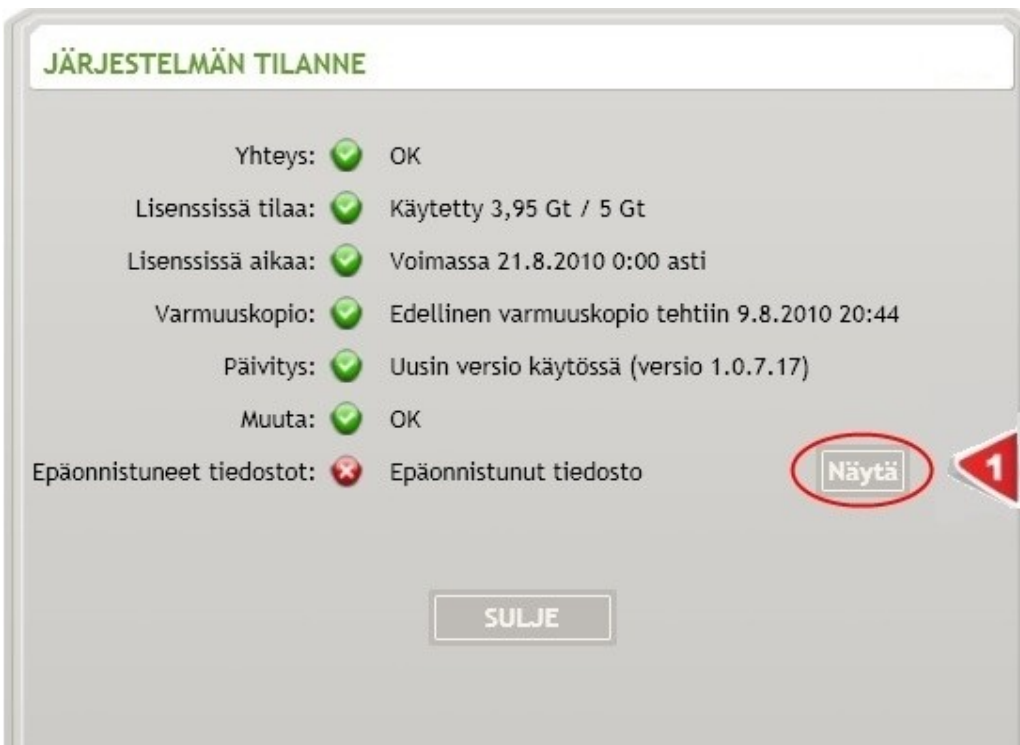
JÄRJESTELMÄN TILANNE

Yhteys: OK

Lisenssissä tilaa: Käytetty 3,95 Gt / 5 Gt

Lisenssissä aikaa: Voimassa 21.8.2010 0:00 asti

Varmuuskopio: Edellinen varmuuskopio tehtiin 9.8.2010 20:44

Päivitys: Uusin versio käytössä (versio 1.0.7.17)

Muuta: OK

Epäonnistuneet tiedostot: Epäonnistunut tiedosto Näytä

1

SULJE